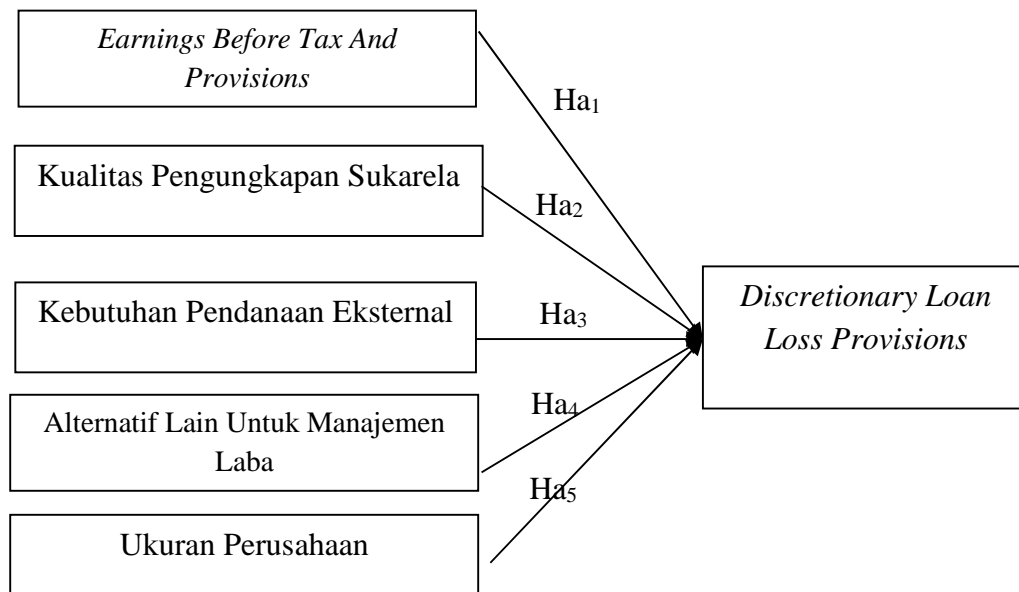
*Earnings Before Tax And Provisions*

Ha$_1$

Kualitas Pengungkapan Sukarela

Ha$_2$

Kebutuhan Pendanaan Eksternal

Ha$_3$

*Discretionary Loan Loss Provisions*

Ha$_4$

Alternatif Lain Untuk Manajemen Laba

Ha$_5$

Ukuran Perusahaan